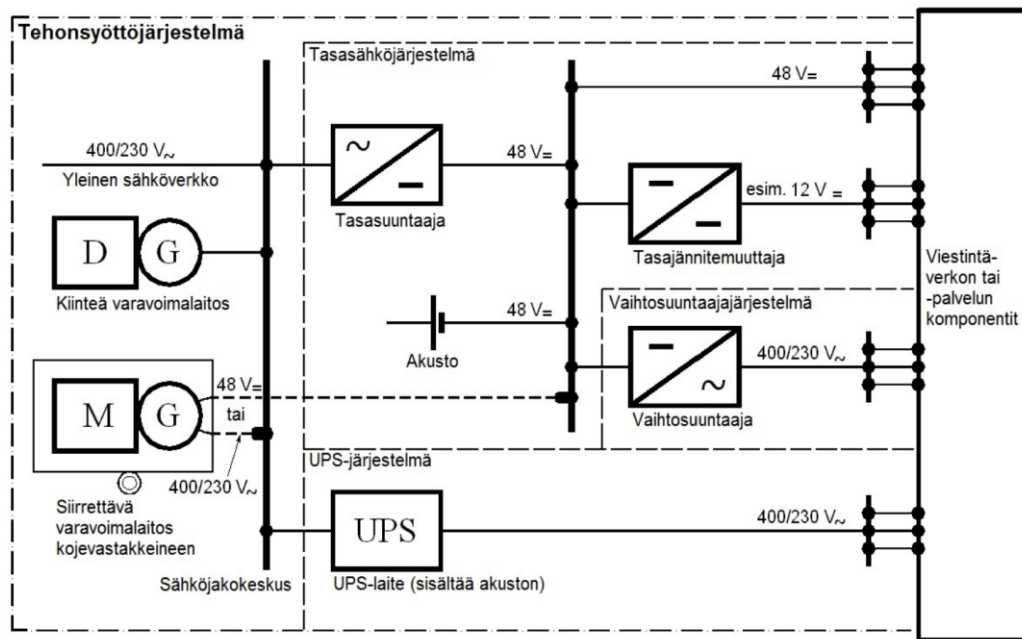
Tehonsyöttöjärjestelmä

Tasasähköjärjestelmä

48 V=

400/230 V~

Yleinen sähköverkko

~

Tasasuuntaaja

48 V=

esim. 12 V =

Tasajännitemuuttaja

D

G

Kiinteä varavoimalaitos

48 V=

Akusto

Vaihtosuuntaajajärjestelmä

~

400/230 V~

Vaihtosuuntaaja

Viestintäverkon tai -palvelun komponentit

M

G

48 V=

tai

400/230 V~

Siirrettävä varavoimalaitos kojevastakkeineen

UPS-järjestelmä

UPS

400/230 V~

Sähköjakokeskus

UPS-laite (sisältää akuston)